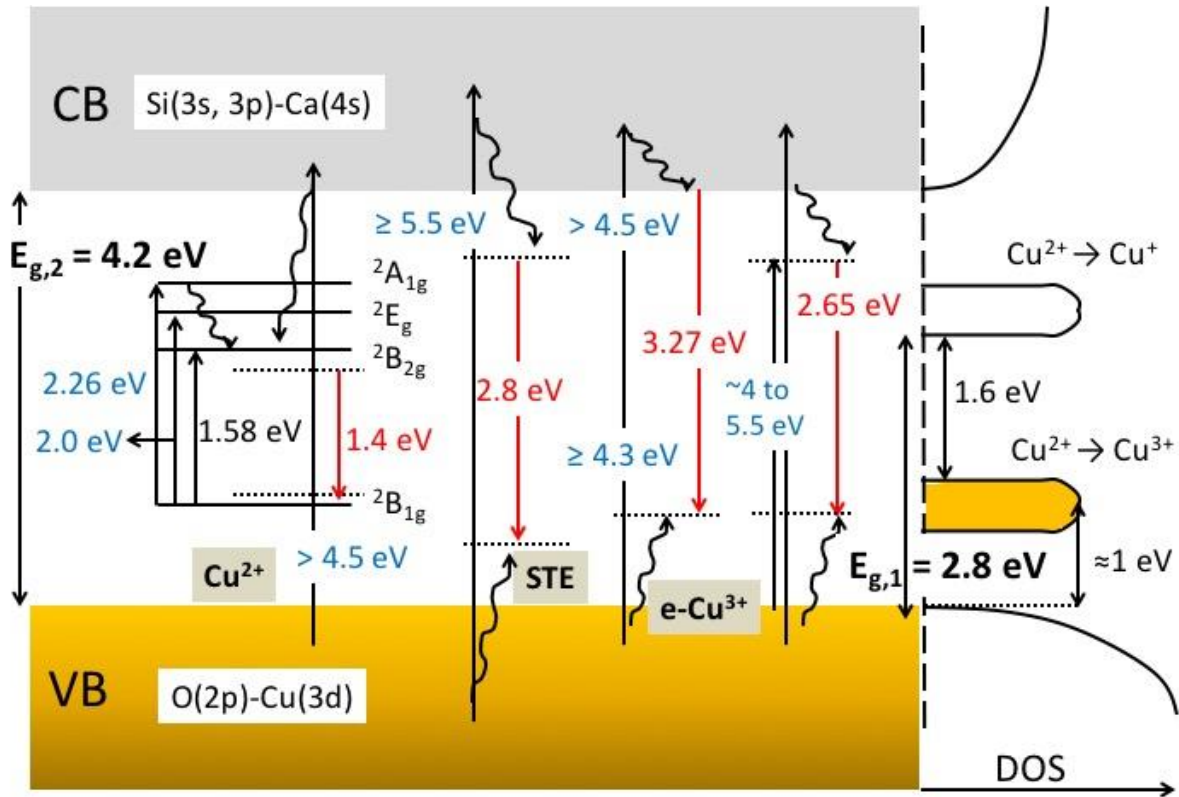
CB
Si(3s, 3p)-Ca(4s)

$E_{g,2}$ = 4.2 eV

$^2A_{1g}$
$^2E_g$
$^2B_{2g}$
$^2B_{1g}$

2.26 eV
2.0 eV
1.58 eV
1.4 eV

≥ 5.5 eV
2.8 eV

> 4.5 eV
3.27 eV
≥ 4.3 eV

~4 to 5.5 eV
2.65 eV

$Cu^{2+} \rightarrow Cu^{+}$
1.6 eV
$Cu^{2+} \rightarrow Cu^{3+}$

$Cu^{2+}$
> 4.5 eV
STE
e-$Cu^{3+}$

$E_{g,1}$ = 2.8 eV
≈1 eV

VB
O(2p)-Cu(3d)

DOS